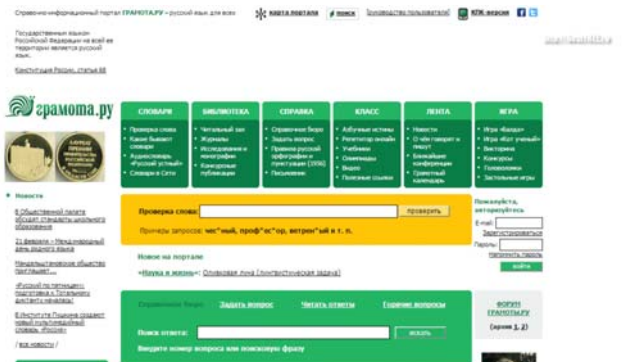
Справочно-информационный портал ГРАМОТА.РУ – русский язык для всех

карта портала | поиск | руководство пользователя | КПК-версия

Государственным языком Российской Федерации на всей ее территории является русский язык.

Конституция России, статья 68

Грамота.ру

| СЛОВАРИ | БИБЛИОТЕКА | СПРАВКА | КЛАСС | ЛЕНТА | ИГРА |
|---|---|---|---|---|---|
| • Проверка слова • Какие бывают словари • Аудиословарь «Русский устный» • Словари в Сети | • Читальный зал • Журналы • Исследования и монографии • Конкурсные публикации | • Справочное бюро • Задать вопрос • Правила русской орфографии и пунктуации (1956) • Письмовник | • Азбучные истины • Репетитор онлайн • Учебники • Олимпиады • Видео • Полезные ссылки | • Новости • О чём говорят и пишут • Ближайшие конференции • Грамотный календарь | • Игра «Балда» • Игра «Кот учёный» • Викторина • Конкурсы • Головоломки • Застольные игры |

• Новости

6 Общественной палате обсудят стандарты школьного образования

21 февраля – Международный день родного языка

Международное общество приглашает...

«Русский по пятницам»: подготовка к Тотальному диктанту начинается

В Институте Пушкина создают новый мультимедийный словарь «Россия»

все новости

Проверка слова: [ ] проверить

Примеры запросов: ляг*ный, проф*ес*ор, ветрен*ый и т. п.

Пожалуйста, авторизуйтесь

E-mail:

Зарегистрироваться

Пароль:

Напомнить пароль

войти

Новое на портале

«Наука и жизнь»: Оливковая луна (лингвистическая задача)

Справочное бюро | Задать вопрос | Читать ответы | Горячие вопросы

Поиск ответа: [ ] искать

Введите номер вопроса или поисковую фразу

ФОРУМ ГРАМОТЫ.РУ

(архив 1, 2)